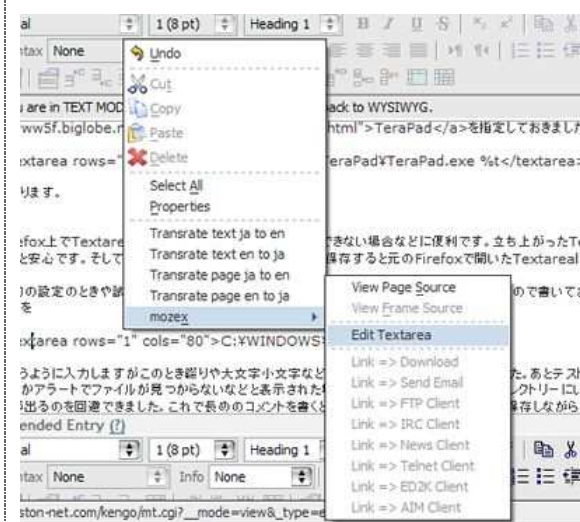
al | 1 (8 pt) | Heading 1 | B I U S

tax None

Undo
Cut
Copy
Paste
Delete
Select All
Properties
Transrate text ja to en
Transrate text en to ja
Transrate page ja to en
Transrate page en to ja
mozex

View Page Source
View Frame Source
Edit Textarea
Link => Download
Link => Send Email
Link => FTP Client
Link => IRC Client
Link => News Client
Link => Telnet Client
Link => ED2K Client
Link => AIM Client

are in TEXT MOD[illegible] back to WYSIWYG.

ww5f.biglobe.n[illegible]html">TeraPad</a>を指定しておきまし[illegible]

xtarea rows="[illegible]eraPad¥TeraPad.exe %t</textarea>

ります。

fox上でTextare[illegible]できない場合などに便利です。立ち上がったT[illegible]と安心です。そして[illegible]保存すると元のFirefoxで開いたTextareal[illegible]

の設定のときや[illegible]ので書いてお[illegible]を

xtarea rows="1" cols="80">C:¥WINDOWS¥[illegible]

うように入力しますがこのとき綴りや大文字小文字など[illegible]た。あとテスト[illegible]かアラートでファイルが見つからないなどと表示された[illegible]レクトリーにい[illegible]出るのを回避できました。これで長めのコメントを書く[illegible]保存しながら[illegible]

ended Entry (?)

al | 1 (8 pt) | Heading 1

tax None | Info None

ston-net.com/kengo/mt.cgi?__mode=view&_type=e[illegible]